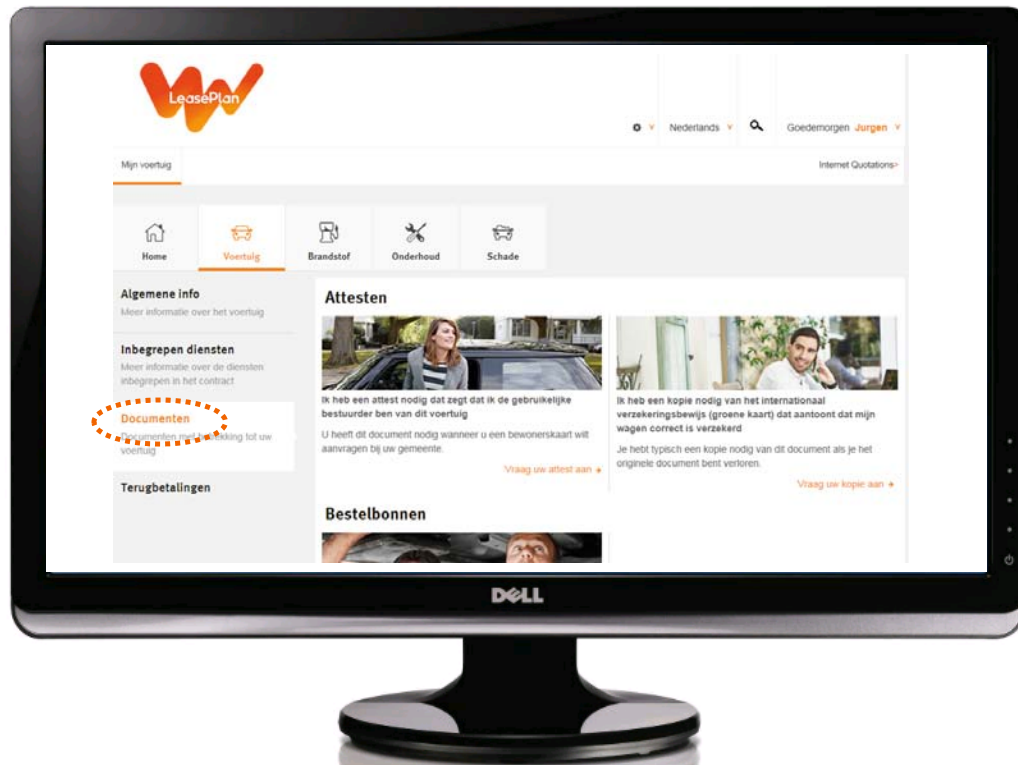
LeasePlan

Nederlands Goedemorgen Jurgen

Mijn voertuig

Internet Quotations>

Home
Voertuig
Brandstof
Onderhoud
Schade

Algemene info
Meer informatie over het voertuig

Inbegrepen diensten
Meer informatie over de diensten inbegrepen in het contract

Documenten
Documenten met betrekking tot uw voertuig

Terugbetalingen

Attesten

Ik heb een attest nodig dat zegt dat ik de gebruikelijke bestuurder ben van dit voertuig

U heeft dit document nodig wanneer u een bewonerskaart wilt aanvragen bij uw gemeente.

Vraag uw attest aan

Ik heb een kopie nodig van het internationaal verzekeringsbewijs (groene kaart) dat aantoont dat mijn wagen correct is verzekerd

Je hebt typisch een kopie nodig van dit document als je het originele document bent verloren.

Vraag uw kopie aan

Bestelbonnen

DELL